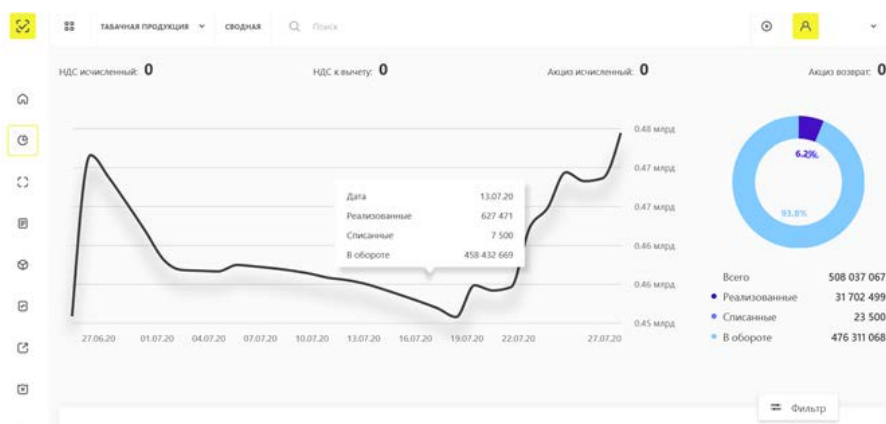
ТАБАЧНАЯ ПРОДУКЦИЯ СВОДНАЯ Поиск

НДС исчисленный: 0 НДС к вычету: 0 Акциз исчисленный: 0 Акциз возврат: 0

0.48 млрд
0.47 млрд
0.47 млрд
0.46 млрд
0.46 млрд
0.45 млрд

| Дата | 13.07.20 |
|---|---|
| Реализованные | 627 471 |
| Списанные | 7 500 |
| В обороте | 458 432 669 |

27.06.20 01.07.20 04.07.20 07.07.20 10.07.20 13.07.20 16.07.20 19.07.20 22.07.20 27.07.20

6.2%
93.8%

| Всего | 508 037 067 |
|---|---|
| Реализованные | 31 702 499 |
| Списанные | 23 500 |
| В обороте | 476 311 068 |

Фильтр